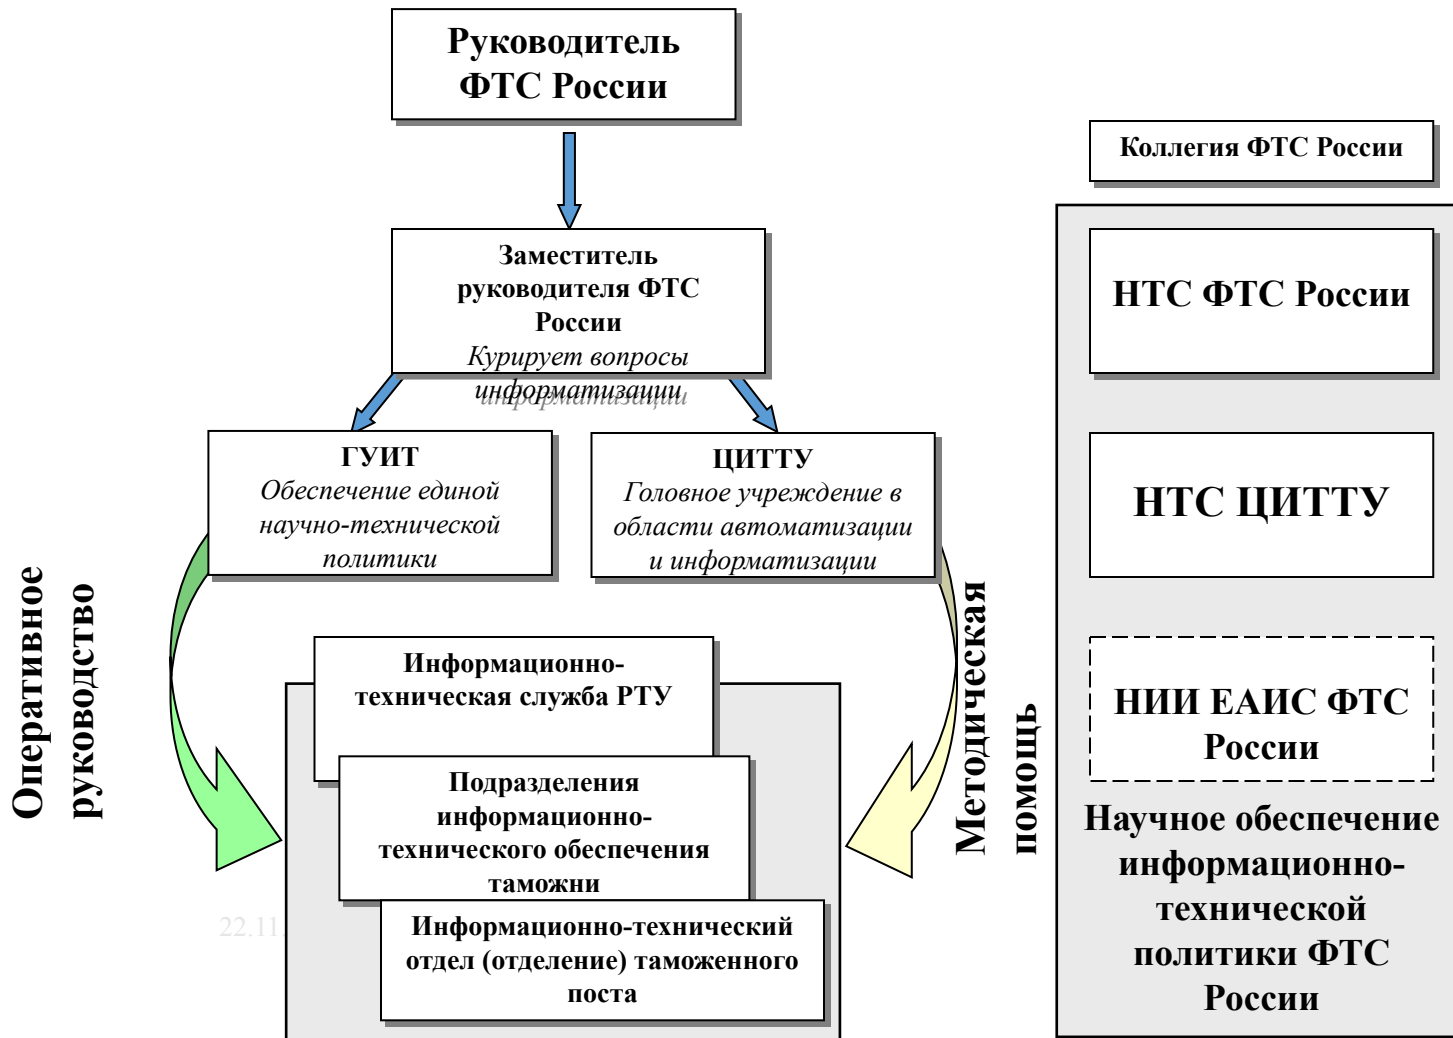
Руководитель ФТС России

Коллегия ФТС России

Заместитель руководителя ФТС России
Курирует вопросы информатизации

НТС ФТС России

ГУИТ
Обеспечение единой научно-технической политики

ЦИТТУ
Головное учреждение в области автоматизации и информатизации

НТС ЦИТТУ

Оперативное руководство

Методическая помощь

Информационно-техническая служба РТУ

Подразделения информационно-технического обеспечения таможни

Информационно-технический отдел (отделение) таможенного поста

22.11

НИИ ЕАИС ФТС России

Научное обеспечение информационно-технической политики ФТС России